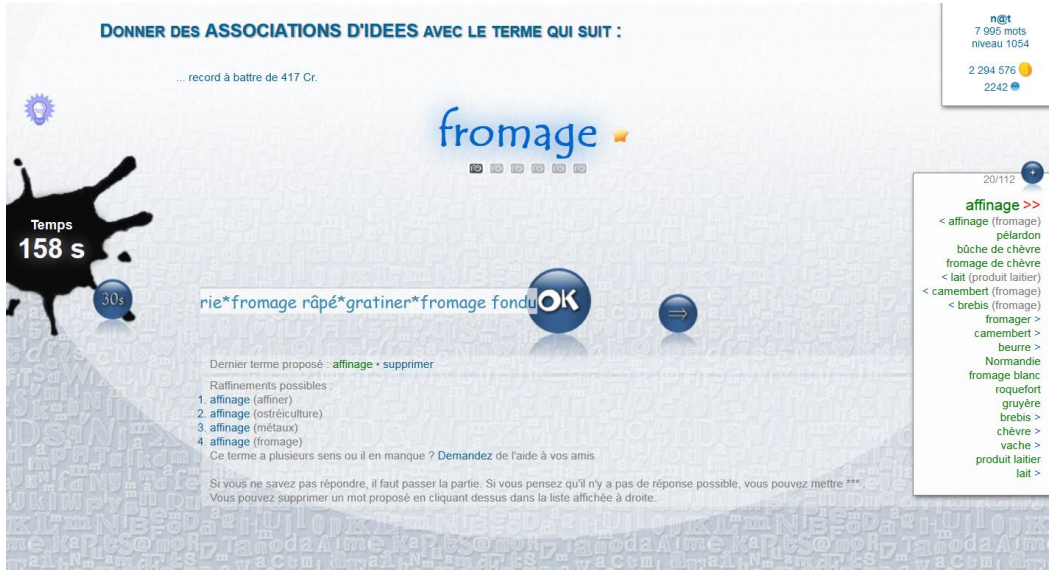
DONNER DES ASSOCIATIONS D'IDEES AVEC LE TERME QUI SUIT :

... record à battre de 417 Cr.

n@t
7 995 mots
niveau 1054

2 294 576
2242

fromage

Temps
158 s

30s

rie*fromage râpé*gratiner*fromage fondu

OK

20/112

affinage >>
< affinage (fromage)
pélardon
bûche de chèvre
fromage de chèvre
< lait (produit laitier)
< camembert (fromage)
< brebis (fromage)
fromager >
camembert >
beurre >
Normandie
fromage blanc
roquefort
gruyère
brebis >
chèvre >
vache >
produit laitier
lait >

Dernier terme proposé : affinage • supprimer

Raffinements possibles :
1. affinage (affiner)
2. affinage (ostréiculture)
3. affinage (métaux)
4. affinage (fromage)
Ce terme a plusieurs sens ou il en manque ? Demandez de l'aide à vos amis

Si vous ne savez pas répondre, il faut passer la partie. Si vous pensez qu'il n'y a pas de réponse possible, vous pouvez mettre ***
Vous pouvez supprimer un mot proposé en cliquant dessus dans la liste affichée à droite.